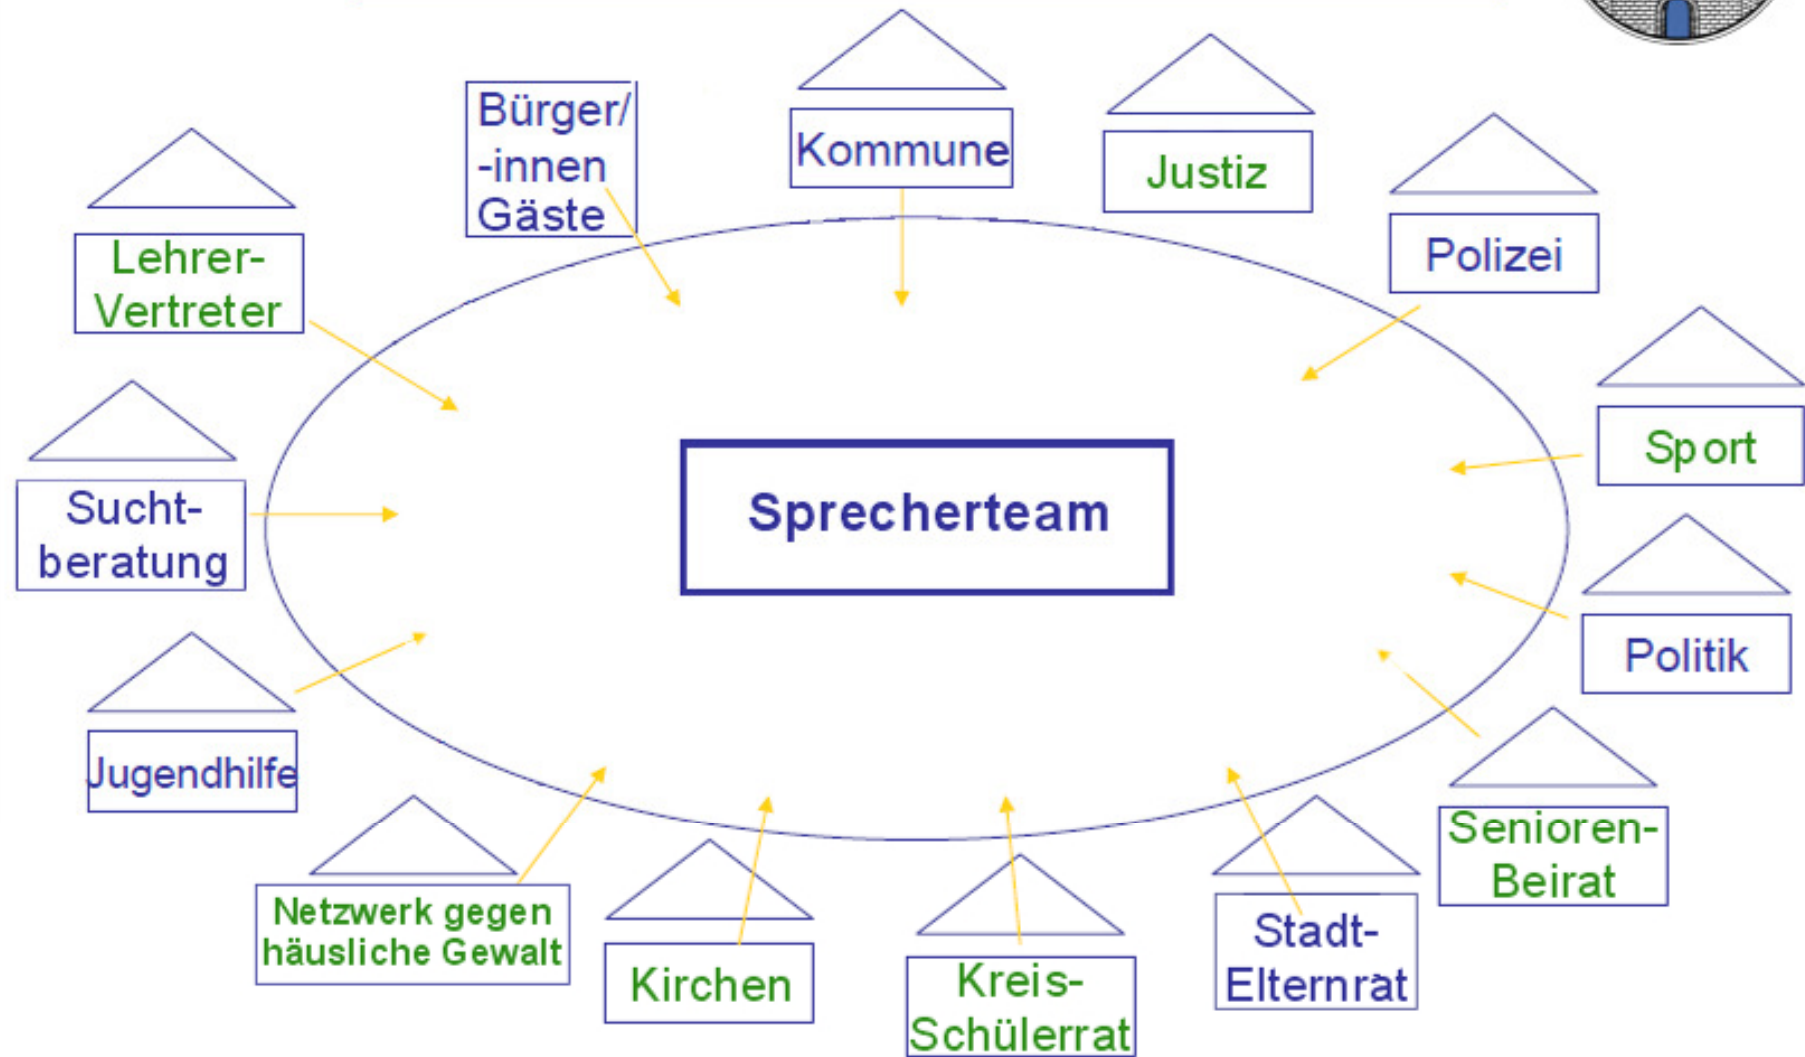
Bürger/ -innen Gäste

Kommune

Justiz

Polizei

Lehrer-Vertreter

Sport

Sucht-beratung

Sprecherteam

Politik

Jugendhilfe

Senioren-Beirat

Netzwerk gegen häusliche Gewalt

Kirchen

Kreis-Schülerrat

Stadt-Elternrat